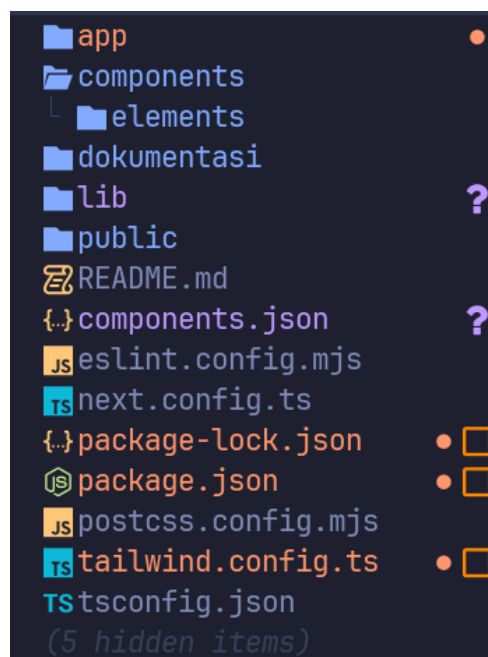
app
components
elements
dokumentasi
lib
public
README.md
components.json
eslint.config.mjs
next.config.ts
package-lock.json
package.json
postcss.config.mjs
tailwind.config.ts
tsconfig.json
(5 hidden items)